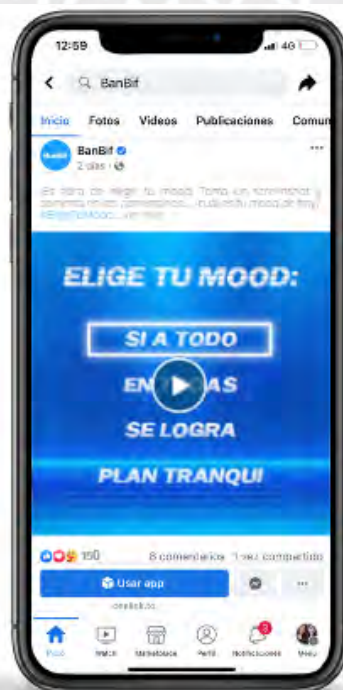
12:59

4G

BanBif

Inicio Fotos Videos Publicaciones Comun

BanBif
2 días ·

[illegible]

ELIGE TU MOOD:

SI A TODO

EN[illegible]AS

SE LOGRA

PLAN TRANQUI

150

8 comentarios 1 vez compartido

Usar app

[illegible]

Inicio Watch Marketplace Perfil Notificaciones Menú